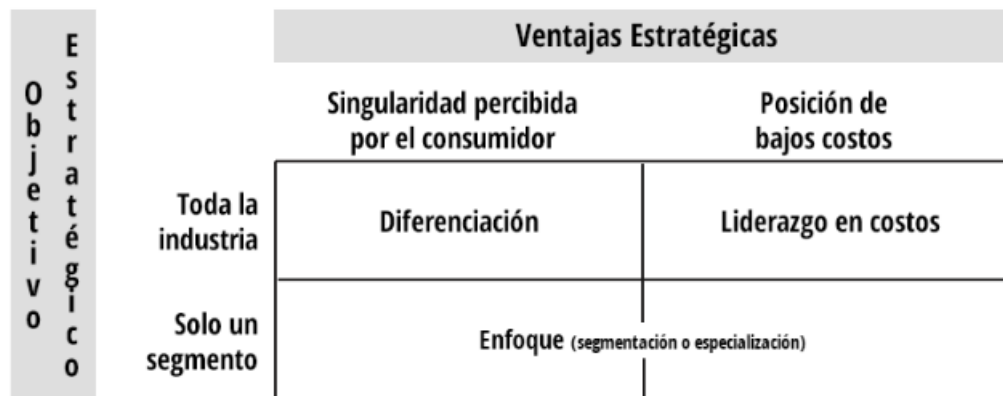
Objetivo Estratégico

Ventajas Estratégicas

| | Singularidad percibida por el consumidor | Posición de bajos costos |
|---|---|---|
| Toda la industria | Diferenciación | Liderazgo en costos |
| Solo un segmento | Enfoque (segmentación o especialización) | |